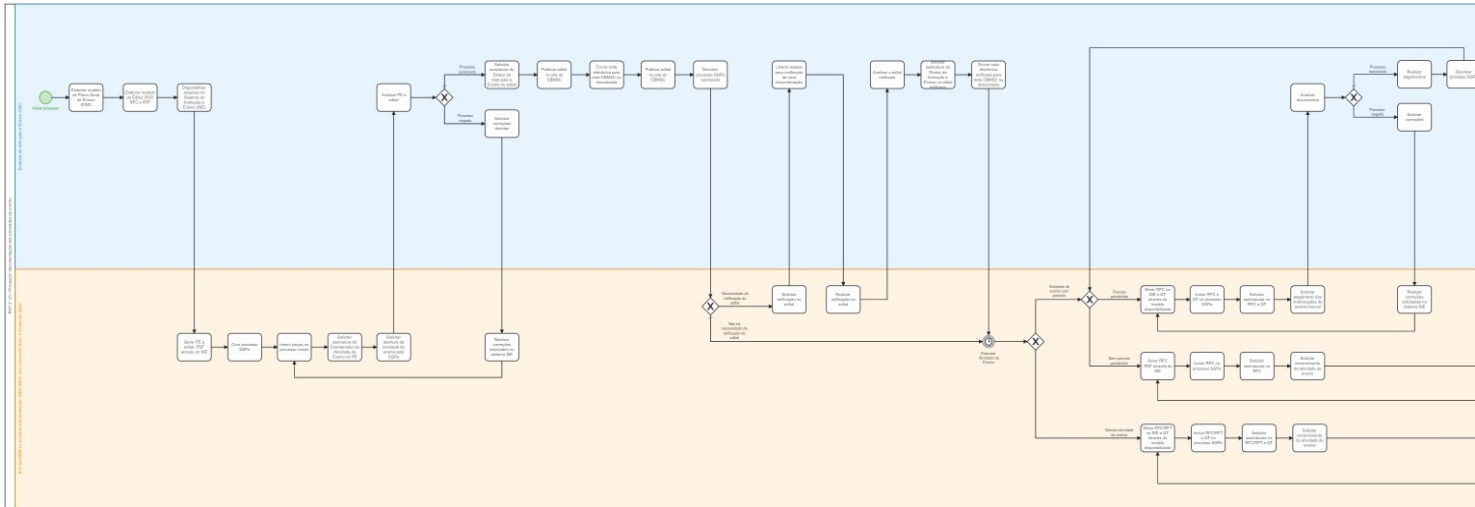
Iniciar processo

Elaborar modelo de Plano Geral de Ensino (PGE)

Elaborar modelo do Edital, RCF, RFC e RFF

Disponibilizar arquivos no Sistema de Instrução e Ensino (SIE)

Analisar PE e edital

Processo autorizado

Solicitar assinatura do Diretor de Instrução e Ensino no edital

Publicar edital no site do CBMSC

Enviar nota eletrônica para todo CBMSC ou Assessoria

Publicar edital no site do CBMSC

Devolver processo SGPe vinculado

Processo negado

Solicitar correções devidas

Liberar acesso para confecção de novo documentação

Analisar o edital retificado

Solicitar assinatura do Diretor de Instrução e Ensino no edital retificado

Enviar nota eletrônica retificada para todo CBMSC ou Assessoria

Analisar documentos

Processo autorizado

Realizar pagamentos

Devolver processo SGPe

Processo negado

Solicitar correções

Gerar PE e edital PDF através do SIE

Criar processo SGPe

Inserir peças no processo criado

Solicitar assinatura do Coordenador da Atividade de Ensino no PE

Solicitar abertura da atividade de ensino pelo SGPe

Realizar correções solicitadas no sistema SIE

Necessidade de retificação do edital

Solicitar retificação no edital

Realizar retificação no edital

Não há necessidade de retificação no edital

Finalizar Atividade de Ensino

Atividade de ensino com pessoas

Possui pendentes

Gerar RFC no SIE e QT através de modelo disponibilizado

Incluir RFC e QT no processo SGPe

Solicitar assinaturas no RFC e QT

Solicitar pagamento das indenizações de ensino/hora-aula

Realizar correções solicitadas no sistema SIE

Sem pessoas pendentes

Gerar RFC PDF através do SIE

Incluir RFC no processo SGPe

Solicitar assinaturas no RFC

Solicitar encerramento da atividade de ensino

Demais atividade de ensino

Gerar RFC/RFT no SIE e QT através de modelo disponibilizado

Incluir RFC/RFT e QT no processo SGPe

Solicitar assinaturas no RFC/RFT e QT

Solicitar encerramento da atividade de ensino